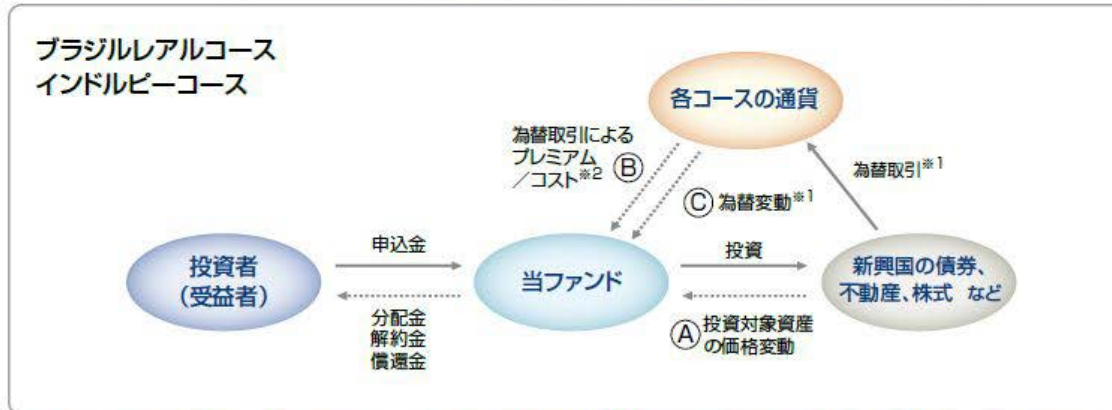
ブラジルレアルコース
インドルピーコース

各コースの通貨

為替取引による
プレミアム
／コスト※2 Ⓑ

Ⓒ 為替変動※1

為替取引※1

投資者
（受益者）

申込金

分配金
解約金
償還金

当ファンド

投資

Ⓐ 投資対象資産
の価格変動

新興国の債券、
不動産、株式 など